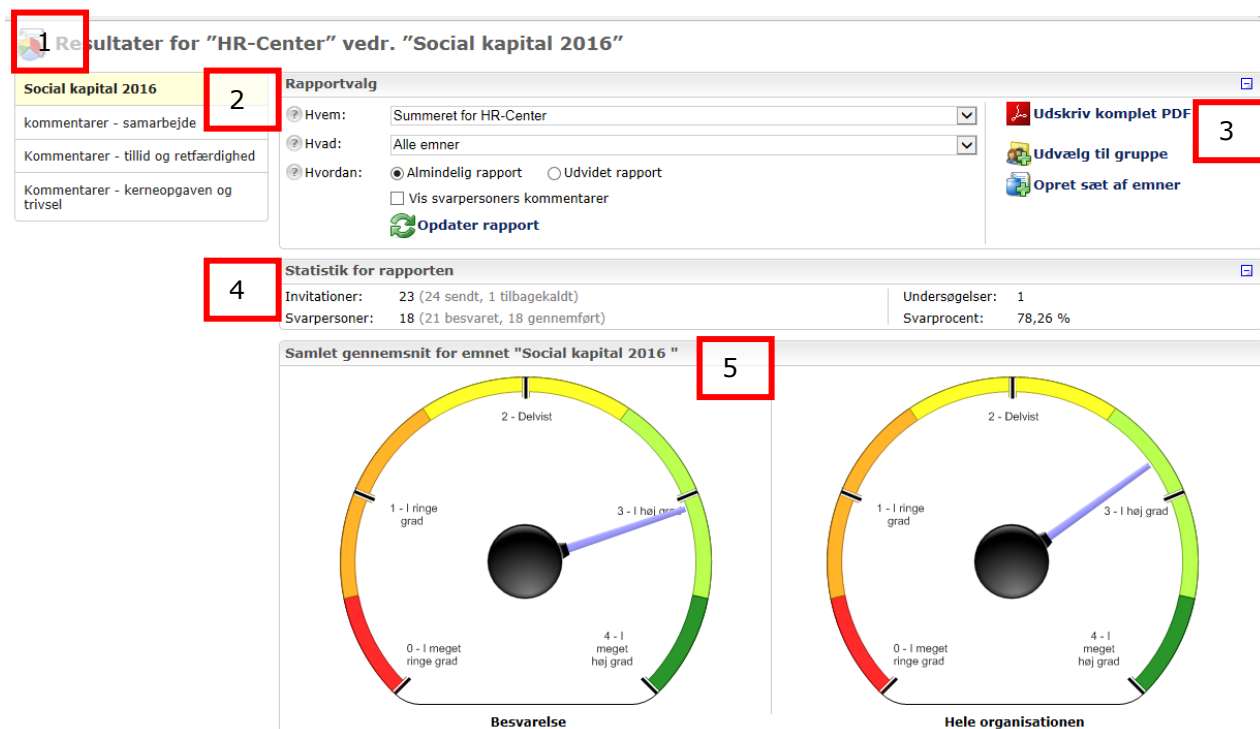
1 Resultater for "HR-Center" vedr. "Social kapital 2016"

Social kapital 2016
kommentarer - samarbejde
Kommentarer - tillid og retfærdighed
Kommentarer - kerneopgaven og trivsel

2

Rapportvalg

Hvem: Summeret for HR-Center
Hvad: Alle emner
Hvordan: Almindelig rapport Udvidet rapport
Vis svarpersoners kommentarer
Opdater rapport

Udskriv komplet PDF
Udvælg til gruppe
Opret sæt af emner

3

4

Statistik for rapporten

| | | | |
|---|---|---|---|
| Invitationer: | 23 (24 sendt, 1 tilbagekaldt) | Undersøgelser: | 1 |
| Svarpersoner: | 18 (21 besvaret, 18 gennemført) | Svarprocent: | 78,26 % |

Samlet gennemsnit for emnet "Social kapital 2016 "

5

2 - Delvist
1 - I ringe grad
3 - I høj grad
0 - I meget ringe grad
4 - I meget høj grad
Besvarelse

2 - Delvist
1 - I ringe grad
3 - I høj grad
0 - I meget ringe grad
4 - I meget høj grad
Hele organisationen